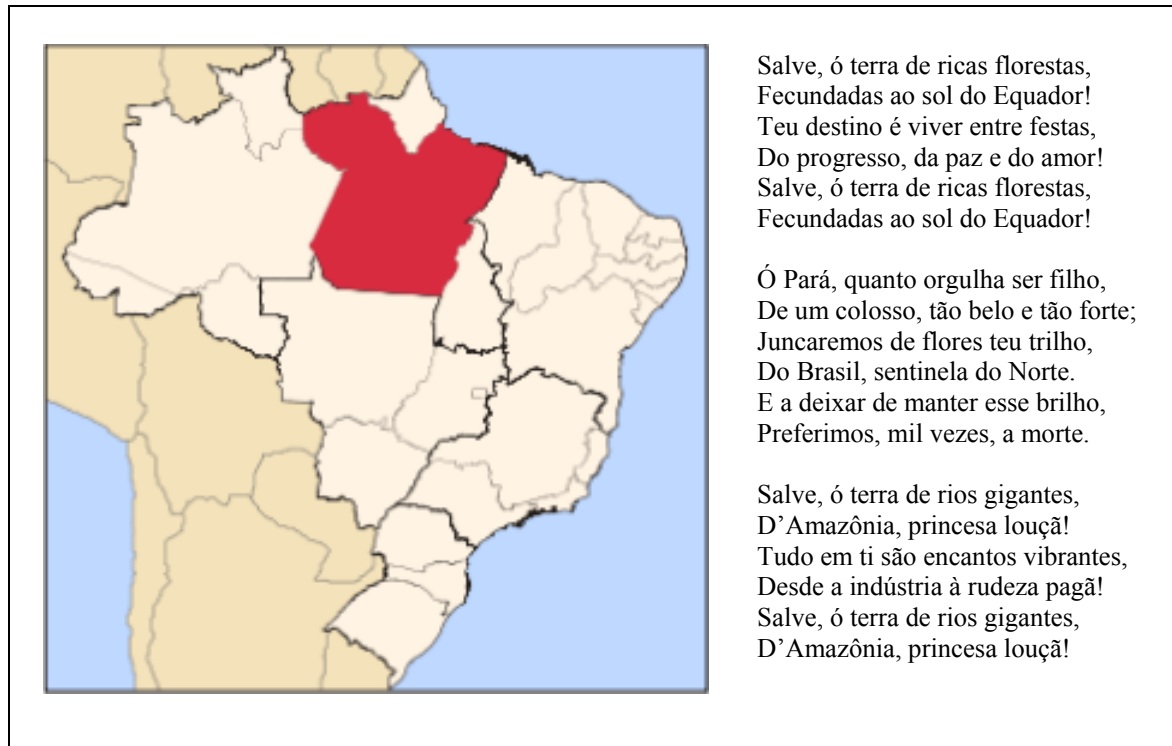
Salve, ó terra de ricas florestas,
Fecundadas ao sol do Equador!
Teu destino é viver entre festas,
Do progresso, da paz e do amor!
Salve, ó terra de ricas florestas,
Fecundadas ao sol do Equador!

Ó Pará, quanto orgulha ser filho,
De um colosso, tão belo e tão forte;
Juncaremos de flores teu trilho,
Do Brasil, sentinela do Norte.
E a deixar de manter esse brilho,
Preferimos, mil vezes, a morte.

Salve, ó terra de rios gigantes,
D'Amazônia, princesa louçã!
Tudo em ti são encantos vibrantes,
Desde a indústria à rudeza pagã!
Salve, ó terra de rios gigantes,
D'Amazônia, princesa louçã!